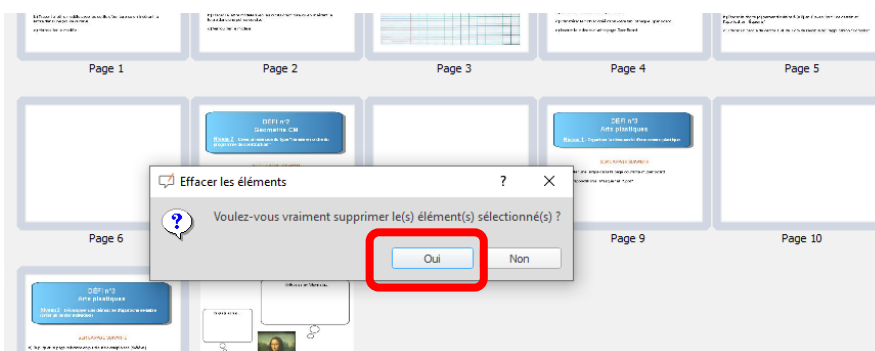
Page 1

Page 2

Page 3

Page 4

Page 5

DÉFI n°2
Segments CM

DÉFI n°3
Arts plastiques

Page 6

Page 9

Page 10

Effacer les éléments

?

Voulez-vous vraiment supprimer le(s) élément(s) sélectionné(s) ?

Oui

Non

DÉFI n°3
Arts plastiques